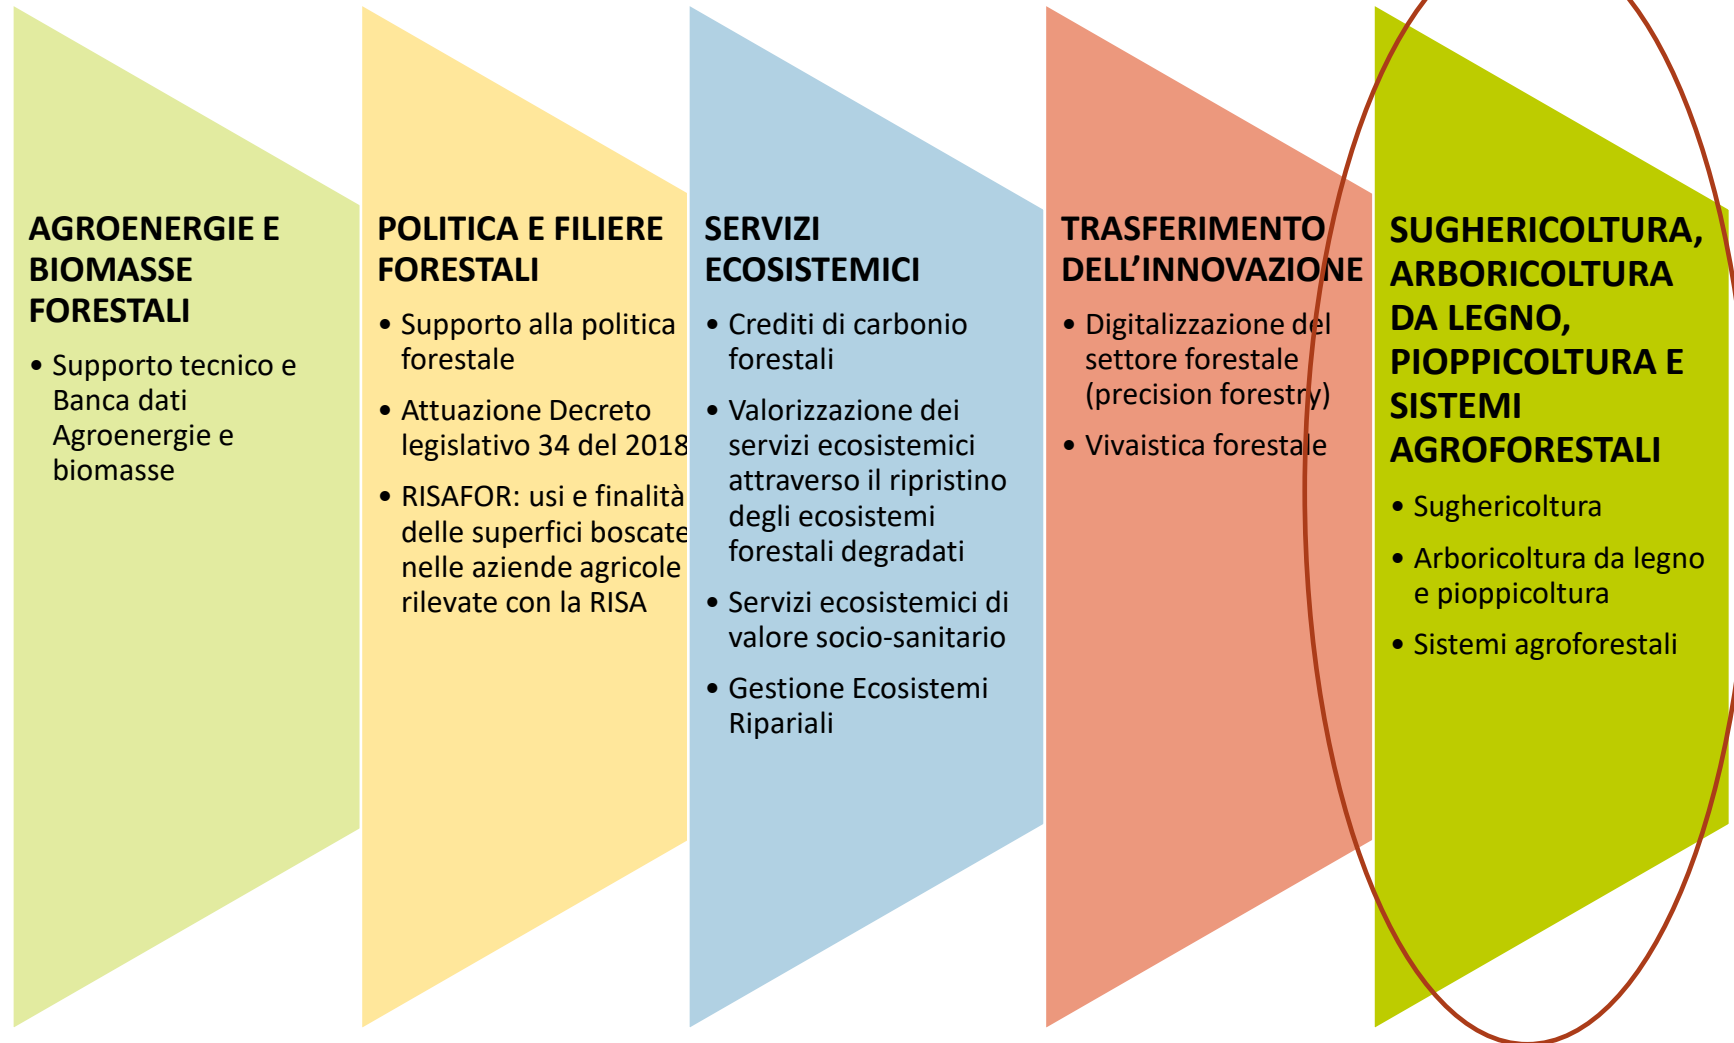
AGROENERGIE E BIOMASSE FORESTALI

• Supporto tecnico e Banca dati Agroenergie e biomasse

POLITICA E FILIERE FORESTALI

• Supporto alla politica forestale
• Attuazione Decreto legislativo 34 del 2018
• RISAFOR: usi e finalità delle superfici boscate nelle aziende agricole rilevate con la RISA

SERVIZI ECOSISTEMICI

• Crediti di carbonio forestali
• Valorizzazione dei servizi ecosistemici attraverso il ripristino degli ecosistemi forestali degradati
• Servizi ecosistemici di valore socio-sanitario
• Gestione Ecosistemi Ripariali

TRASFERIMENTO DELL'INNOVAZIONE

• Digitalizzazione del settore forestale (precision forestry)
• Vivaistica forestale

SUGHERICOLTURA, ARBORICOLTURA DA LEGNO, PIOPPICOLTURA E SISTEMI AGROFORESTALI

• Sughericoltura
• Arboricoltura da legno e pioppicoltura
• Sistemi agroforestali